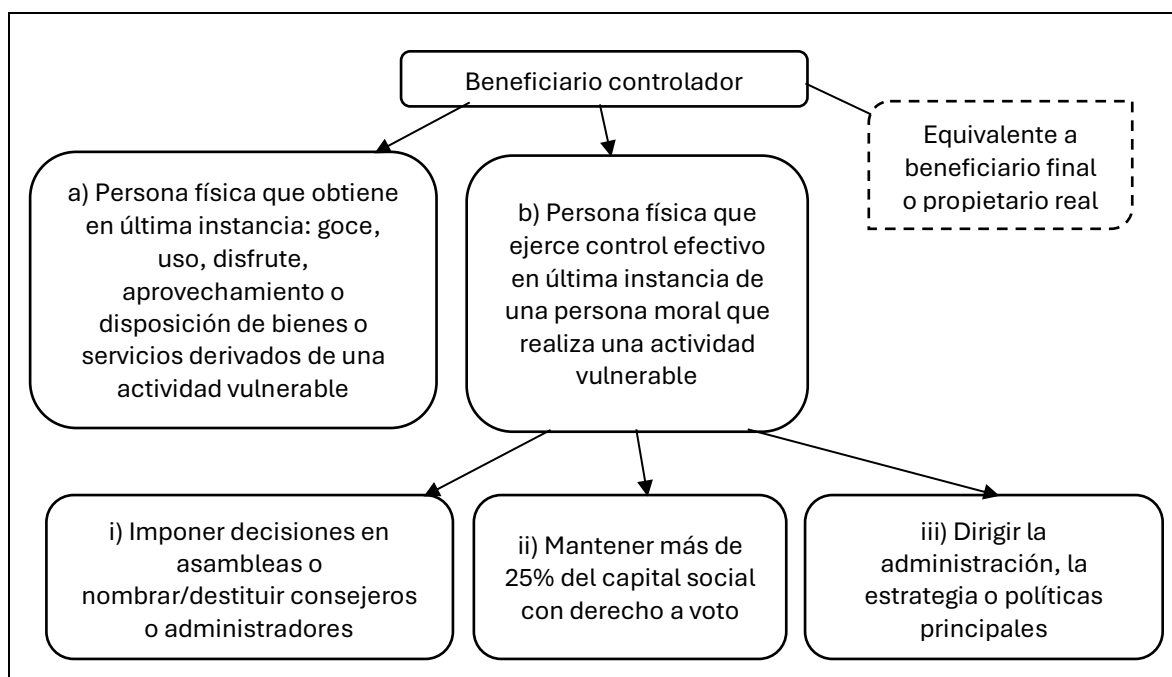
Beneficiario controlador

Equivalente a beneficiario final o propietario real

a) Persona física que obtiene en última instancia: goce, uso, disfrute, aprovechamiento o disposición de bienes o servicios derivados de una actividad vulnerable

b) Persona física que ejerce control efectivo en última instancia de una persona moral que realiza una actividad vulnerable

i) Imponer decisiones en asambleas o nombrar/destituir consejeros o administradores

ii) Mantener más de 25% del capital social con derecho a voto

iii) Dirigir la administración, la estrategia o políticas principales